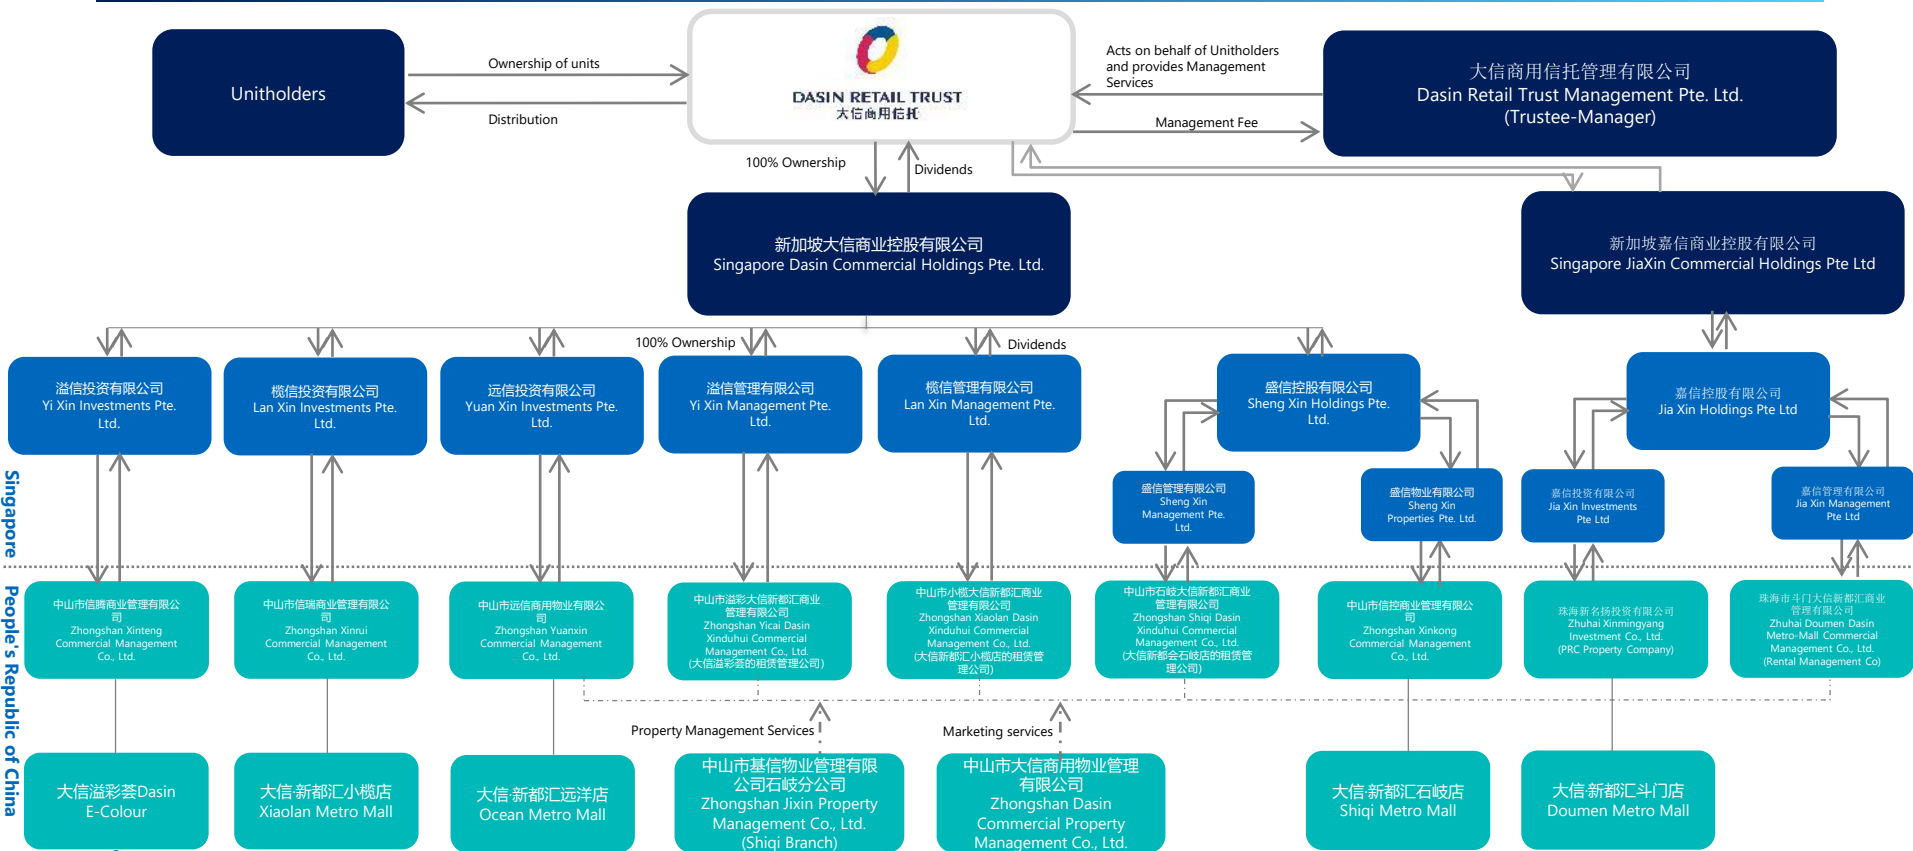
Unitholders

Ownership of units

Distribution

DASIN RETAIL TRUST
大信商用信托

Acts on behalf of Unitholders and provides Management Services

Management Fee

大信商用信托管理有限公司
Dasin Retail Trust Management Pte. Ltd.
(Trustee-Manager)

100% Ownership

Dividends

新加坡大信商业控股有限公司
Singapore Dasin Commercial Holdings Pte. Ltd.

新加坡嘉信商业控股有限公司
Singapore JiaXin Commercial Holdings Pte Ltd

100% Ownership

Dividends

溢信投资有限公司
Yi Xin Investments Pte. Ltd.

榄信投资有限公司
Lan Xin Investments Pte. Ltd.

远信投资有限公司
Yuan Xin Investments Pte. Ltd.

溢信管理有限公司
Yi Xin Management Pte. Ltd.

榄信管理有限公司
Lan Xin Management Pte. Ltd.

盛信控股有限公司
Sheng Xin Holdings Pte. Ltd.

嘉信控股有限公司
Jia Xin Holdings Pte Ltd

盛信管理有限公司
Sheng Xin Management Pte. Ltd.

盛信物业有限公司
Sheng Xin Properties Pte. Ltd.

嘉信投资有限公司
Jia Xin Investments Pte Ltd

嘉信管理有限公司
Jia Xin Management Pte Ltd

Singapore

People's Republic of China

中山市信腾商业管理有限公司
Zhongshan Xinteng Commercial Management Co., Ltd.

中山市信瑞商业管理有限公司
Zhongshan Xinrui Commercial Management Co., Ltd.

中山市远信商用物业有限公司
Zhongshan Yuanxin Commercial Management Co., Ltd.

中山市溢彩大信新都汇商业管理有限公司
Zhongshan Yicai Dasin Xinduhui Commercial Management Co., Ltd.
(大信溢彩荟的租赁管理公司)

中山市小榄大信新都汇商业管理有限公司
Zhongshan Xiaolan Dasin Xinduhui Commercial Management Co., Ltd.
(大信新都汇小榄店的租赁管理公司)

中山市石岐大信新都汇商业管理有限公司
Zhongshan Shiqi Dasin Xinduhui Commercial Management Co., Ltd.
(大信新都会石岐店的租赁管理公司)

中山市信控商业管理有限公司
Zhongshan Xinkong Commercial Management Co., Ltd.

珠海新名扬投资有限公司
Zhuhai Xinmingyang Investment Co., Ltd.
(PRC Property Company)

珠海市斗门大信新都汇商业管理有限公司
Zhuhai Doumen Dasin Metro-Mall Commercial Management Co., Ltd.
(Rental Management Co)

Property Management Services

Marketing services

大信溢彩荟Dasin E-Colour

大信·新都汇小榄店
Xiaolan Metro Mall

大信·新都汇远洋店
Ocean Metro Mall

中山市基信物业管理有限公司石岐分公司
Zhongshan Jixin Property Management Co., Ltd.
(Shiqi Branch)

中山市大信商用物业管理有限公司
Zhongshan Dasin Commercial Property Management Co., Ltd.

大信·新都汇石岐店
Shiqi Metro Mall

大信·新都汇斗门店
Doumen Metro Mall